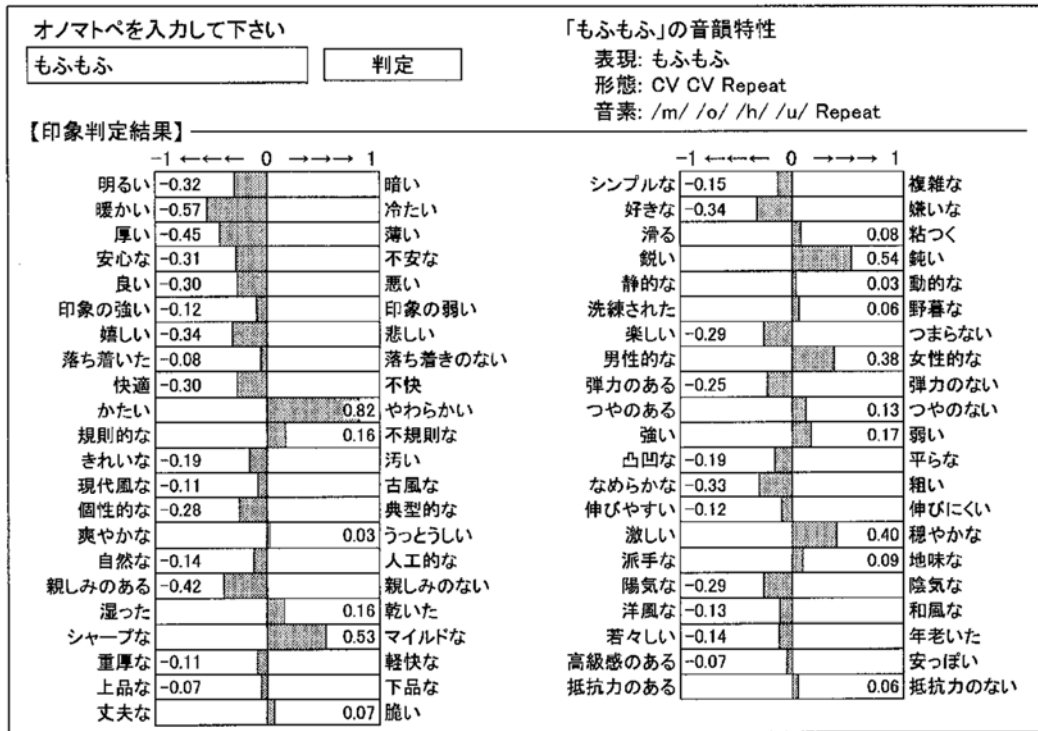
オノマトペを入力して下さい

もふもふ

判定

「もふもふ」の音韻特性

表現: もふもふ

形態: CV CV Repeat

音素: /m/ /o/ /h/ /u/ Repeat

【印象判定結果】

$-1 \leftarrow\leftarrow\leftarrow$ 0 $\rightarrow\rightarrow\rightarrow$ 1

| | | | |
|---|---|---|---|
| 明るい | -0.32 | | 暗い |
| 暖かい | -0.57 | | 冷たい |
| 厚い | -0.45 | | 薄い |
| 安心な | -0.31 | | 不安な |
| 良い | -0.30 | | 悪い |
| 印象の強い | -0.12 | | 印象の弱い |
| 嬉しい | -0.34 | | 悲しい |
| 落ち着いた | -0.08 | | 落ち着きのない |
| 快適 | -0.30 | | 不快 |
| かたい | | 0.82 | やわらかい |
| 規則的な | | 0.16 | 不規則な |
| きれいな | -0.19 | | 汚い |
| 現代風な | -0.11 | | 古風な |
| 個性的な | -0.28 | | 典型的な |
| 爽やかな | | 0.03 | うっとうしい |
| 自然な | -0.14 | | 人工的な |
| 親しみのある | -0.42 | | 親しみのない |
| 湿った | | 0.16 | 乾いた |
| シャープな | | 0.53 | マイルドな |
| 重厚な | -0.11 | | 軽快な |
| 上品な | -0.07 | | 下品な |
| 丈夫な | | 0.07 | 脆い |

$-1 \leftarrow\leftarrow\leftarrow$ 0 $\rightarrow\rightarrow\rightarrow$ 1

| | | | |
|---|---|---|---|
| シンプルな | -0.15 | | 複雑な |
| 好きな | -0.34 | | 嫌いな |
| 滑る | | 0.08 | 粘つく |
| 鋭い | | 0.54 | 鈍い |
| 静的な | | 0.03 | 動的な |
| 洗練された | | 0.06 | 野暮な |
| 楽しい | -0.29 | | つまらない |
| 男性的な | | 0.38 | 女性的な |
| 弾力のある | -0.25 | | 弾力のない |
| つやのある | | 0.13 | つやのない |
| 強い | | 0.17 | 弱い |
| 凸凹な | -0.19 | | 平らな |
| なめらかな | -0.33 | | 粗い |
| 伸びやすい | -0.12 | | 伸びにくい |
| 激しい | | 0.40 | 穏やかな |
| 派手な | | 0.09 | 地味な |
| 陽気な | -0.29 | | 陰気な |
| 洋風な | -0.13 | | 和風な |
| 若々しい | -0.14 | | 年老いた |
| 高級感のある | -0.07 | | 安っぽい |
| 抵抗力のある | | 0.06 | 抵抗力のない |